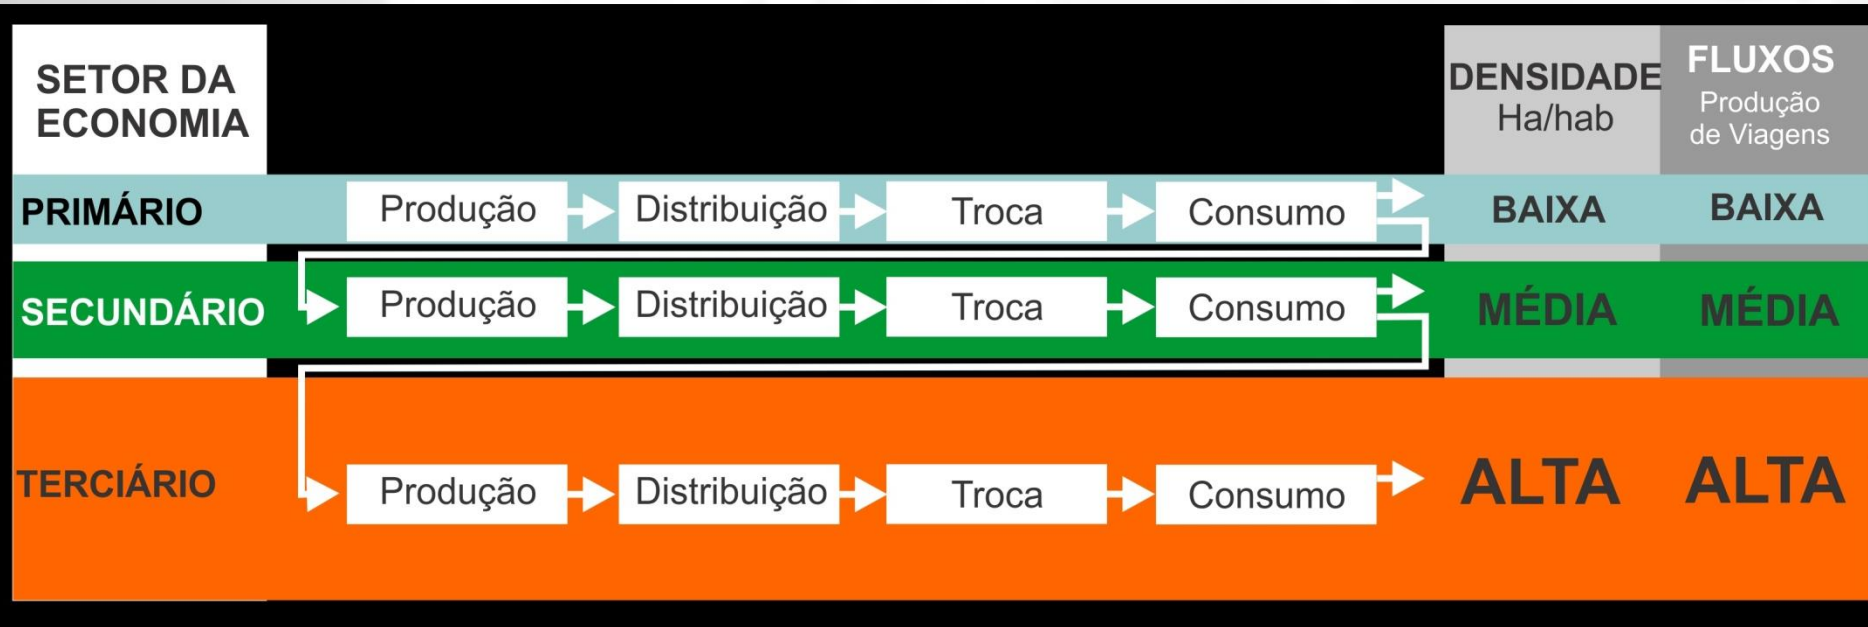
| SETOR DA ECONOMIA | | | | | DENSIDADE Ha/hab | FLUXOS Produção de Viagens |
|---|---|---|---|---|---|---|
| PRIMÁRIO | Produção | Distribuição | Troca | Consumo | BAIXA | BAIXA |
| SECUNDÁRIO | Produção | Distribuição | Troca | Consumo | MÉDIA | MÉDIA |
| TERCIÁRIO | Produção | Distribuição | Troca | Consumo | ALTA | ALTA |